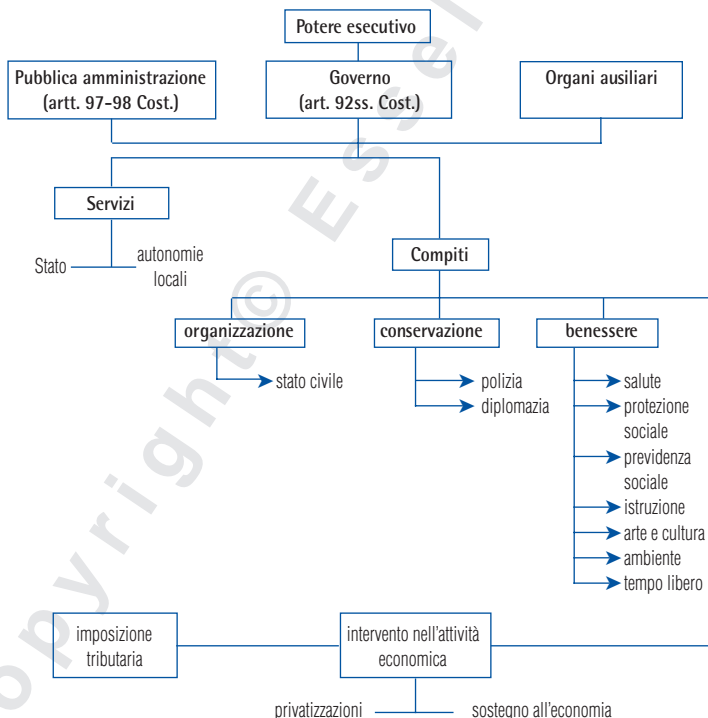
Potere esecutivo

Pubblica amministrazione (artt. 97-98 Cost.)

Governo (art. 92ss. Cost.)

Organi ausiliari

Servizi

Stato

autonomie locali

Compiti

organizzazione

stato civile

conservazione

polizia

diplomazia

benessere

salute

protezione sociale

previdenza sociale

istruzione

arte e cultura

ambiente

tempo libero

imposizione tributaria

intervento nell'attività economica

privatizzazioni

sostegno all'economia

Copyright© Esselibri